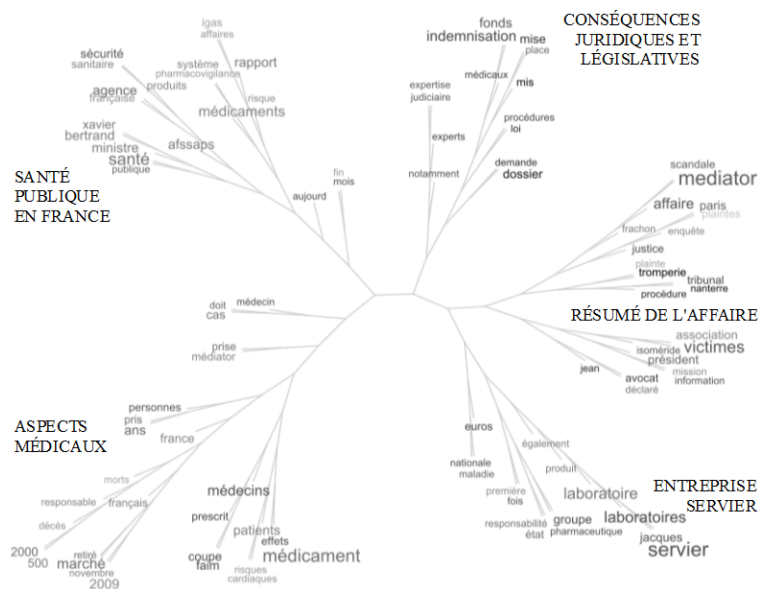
CONSÉQUENCES JURIDIQUES ET LÉGISLATIVES

fonds
indemnisation
mise
place
médicaux
mis
expertise
judiciaire
procédures
loi
experts
demande
notamment
dossier

igas
affaires
sécurité
sanitaire
système
pharmacovigilance
rapport
produits
agence
française
risque
médicaments
xavier
bertrand
ministre
afssaps
santé
publique
fin
mois
aujourd

SANTÉ PUBLIQUE EN FRANCE

scandale
mediator
affaire
paris
plaintes
frachon
enquête
justice
plainte
tromperie
tribunal
nanterre
procédure

RÉSUMÉ DE L'AFFAIRE

association
isoméride
victimes
président
mission
jean
avocat
information
déclaré

doit
médecin
cas
prise
médiator

ASPECTS MÉDICAUX

personnes
pris
ans
france
morts
responsable
français
décès
2000
500
retiré
marché
novembre
2009
médecins
prescrit
patients
effets
coupe
faim
médicament
risques
cardiaques

euros
nationale
maladie
également
produit
première
fois
laboratoire
responsabilité
état
groupe
pharmaceutique
laboratoires
jacques
servier

ENTREPRISE SERVIER